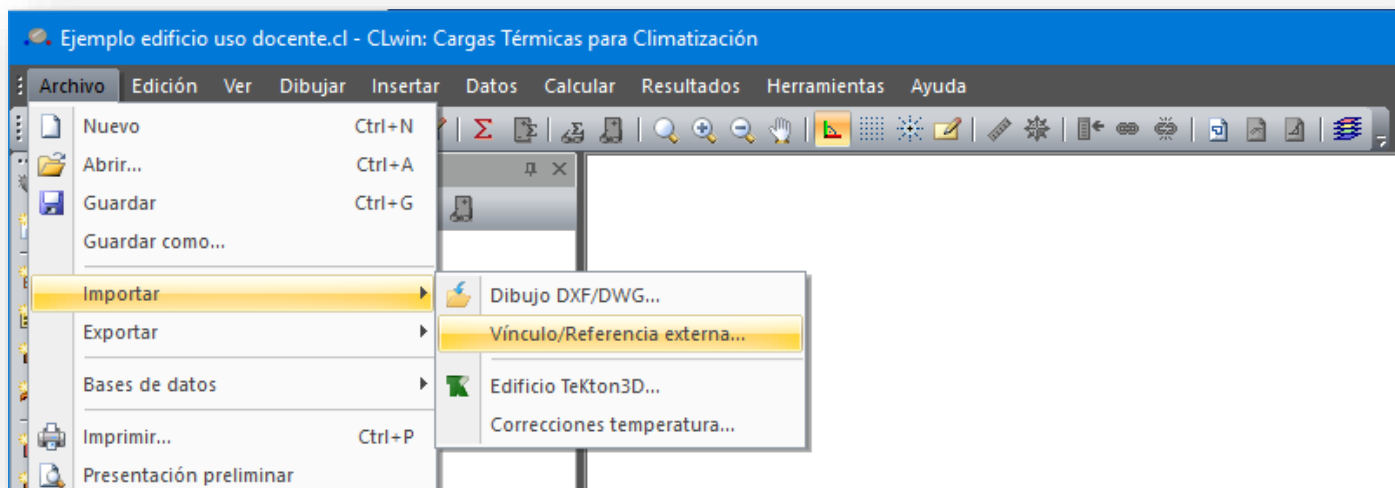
Ejemplo edificio uso docente.cl - CLwin: Cargas Térmicas para Climatización

Archivo Edición Ver Dibujar Insertar Datos Calcular Resultados Herramientas Ayuda

Nuevo Ctrl+N
Abrir... Ctrl+A
Guardar Ctrl+G
Guardar como...
Importar
Exportar
Bases de datos
Imprimir... Ctrl+P
Presentación preliminar

Dibujo DXF/DWG...
Vínculo/Referencia externa...
Edificio TeKton3D...
Correcciones temperatura...